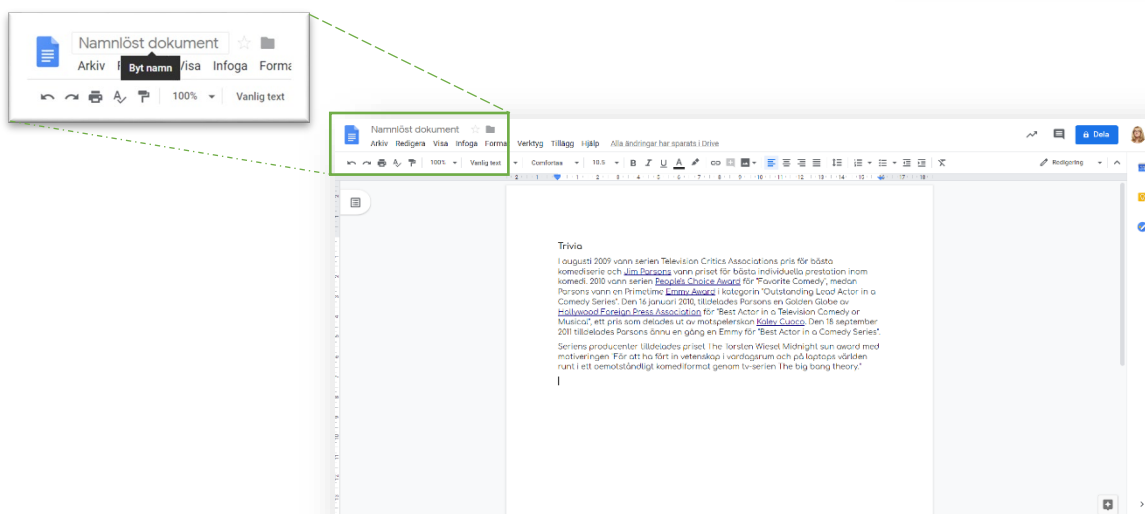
Namnlöst dokument

Arkiv R Byt namn Visa Infoga Forma

100% Vanlig text

Namnlöst dokument

Arkiv Redigera Visa Infoga Format Verktyg Tillägg Hjälp Alla ändringar har sparats i Drive

Dela

100% Vanlig text Comfortaa 10.5 B I U A

Redigering

Trivia

I augusti 2009 vann serien Television Critics Associations pris för bästa komediserie och Jim Parsons vann priset för bästa individuella prestation inom komedi. 2010 vann serien People's Choice Award för "Favorite Comedy", medan Parsons vann en Primetime Emmy Award i kategorin "Outstanding Lead Actor in a Comedy Series". Den 16 januari 2010, tilldelades Parsons en Golden Globe av Hollywood Foreign Press Association för "Best Actor in a Television Comedy or Musical", ett pris som delades ut av motspelerskan Kaley Cuoco. Den 18 september 2011 tilldelades Parsons ännu en gång en Emmy för "Best Actor in a Comedy Series".

Seriens producenter tilldelades priset The Torsten Wiesel Midnight sun award med motiveringen "För att ha fört in vetenskap i vardagsrum och på laptops världen runt i ett oemotståndligt komediformat genom tv-serien The big bang theory."